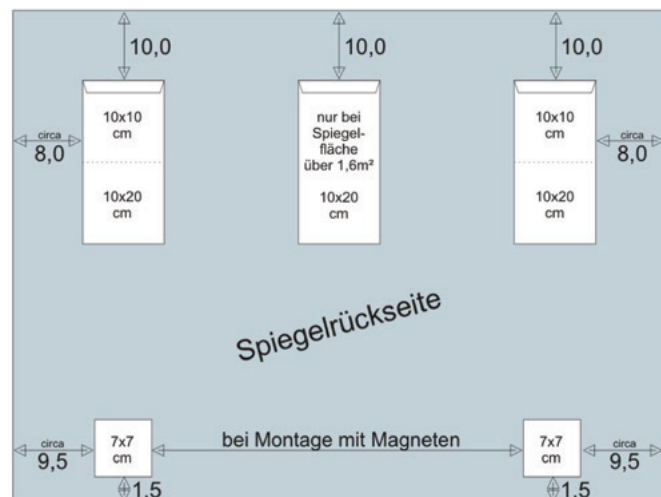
10,0

10,0

10,0

circa
8,0

10x10
cm

10x20
cm

nur bei
Spiegelfläche
über 1,6m²

10x20
cm

10x10
cm

10x20
cm

circa
8,0

Spiegelrückseite

circa
9,5

7x7
cm

bei Montage mit Magneten

7x7
cm

circa
9,5

1,5

1,5